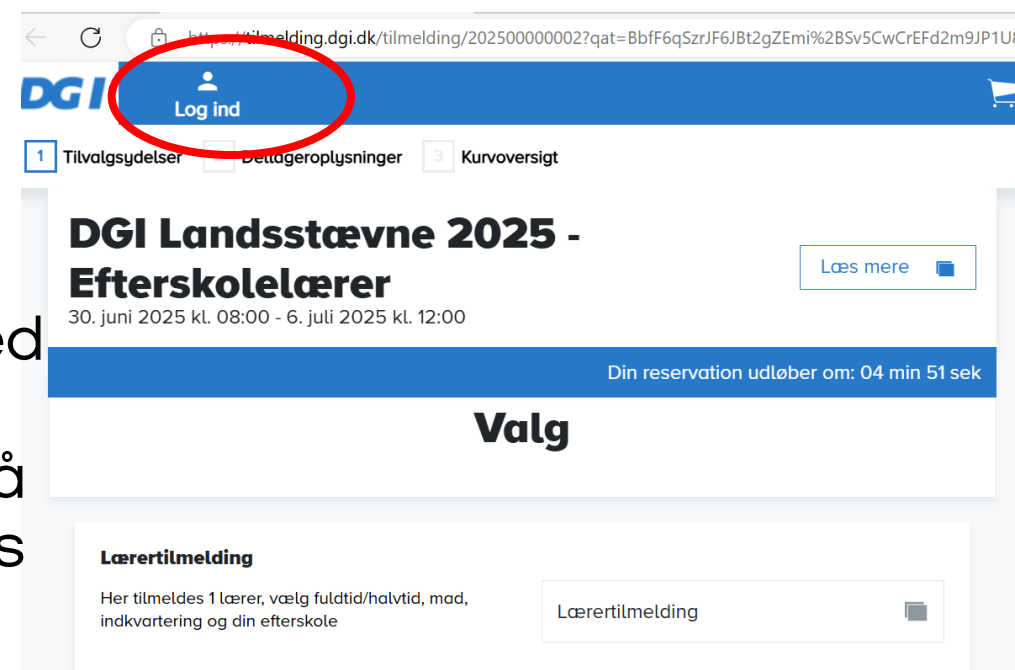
https://tilmelding.dgi.dk/tilmelding/202500000002?qat=BbfF6qSzrJF6JBt2gZEmi%2BSv5CwCrEFd2m9JP1U

DGI

Log ind

1 Tilvalgsydelser 2 Deltageroplysninger 3 Kurvoversigt

ed

å

s

DGI Landsstævne 2025 - Efterskolelærer

30. juni 2025 kl. 08:00 - 6. juli 2025 kl. 12:00

Læs mere

Din reservation udløber om: 04 min 51 sek

Valg

Lærertilmelding

Her tilmeldes 1 lærer, vælg fuldtid/halvtid, mad, indkvartering og din efterskole

Lærertilmelding